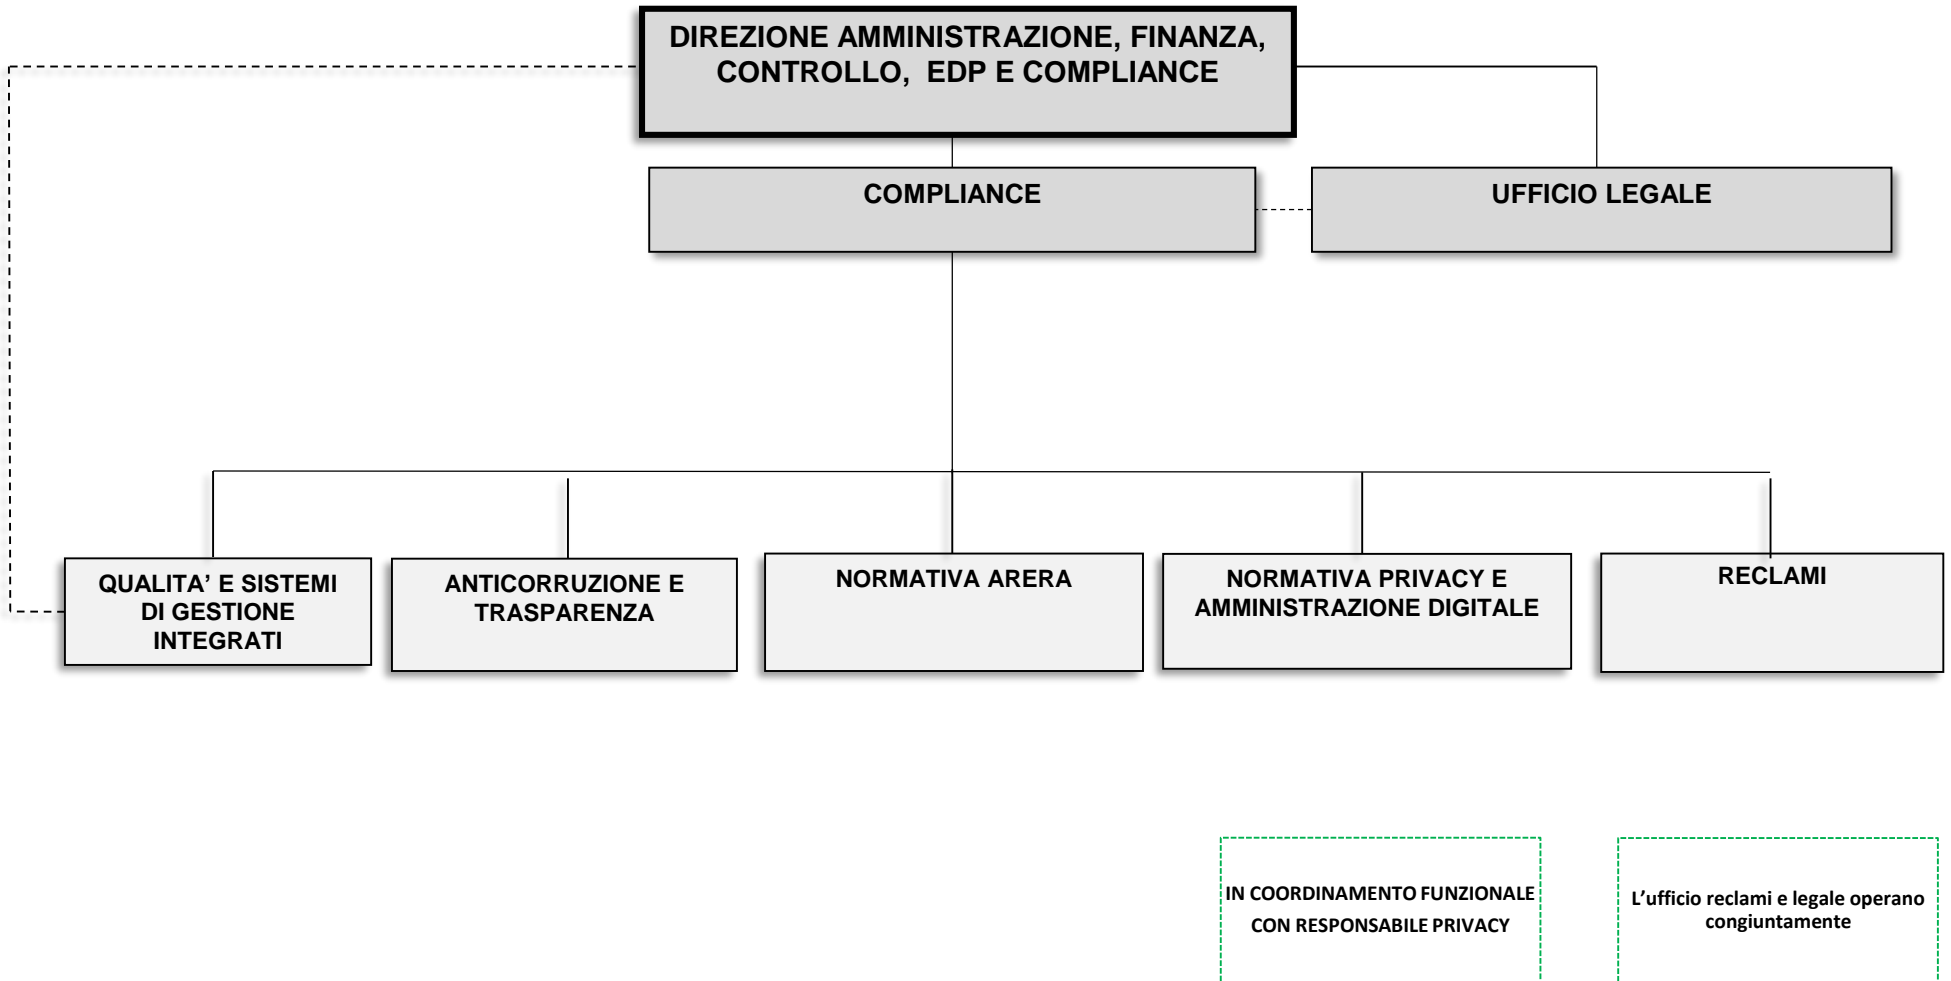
DIREZIONE AMMINISTRAZIONE, FINANZA, CONTROLLO, EDP E COMPLIANCE

COMPLIANCE

UFFICIO LEGALE

QUALITA' E SISTEMI DI GESTIONE INTEGRATI

ANTICORRUZIONE E TRASPARENZA

NORMATIVA ARERA

NORMATIVA PRIVACY E AMMINISTRAZIONE DIGITALE

RECLAMI

IN COORDINAMENTO FUNZIONALE CON RESPONSABILE PRIVACY

L'ufficio reclami e legale operano congiuntamente